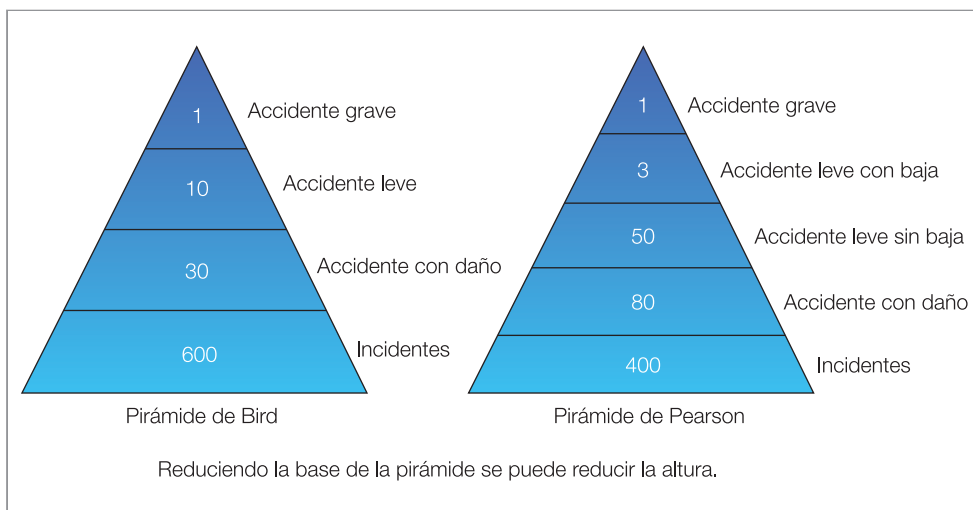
1 Accidente grave
10 Accidente leve
30 Accidente con daño
600 Incidentes

Pirámide de Bird

1 Accidente grave
3 Accidente leve con baja
50 Accidente leve sin baja
80 Accidente con daño
400 Incidentes

Pirámide de Pearson

Reduciendo la base de la pirámide se puede reducir la altura.